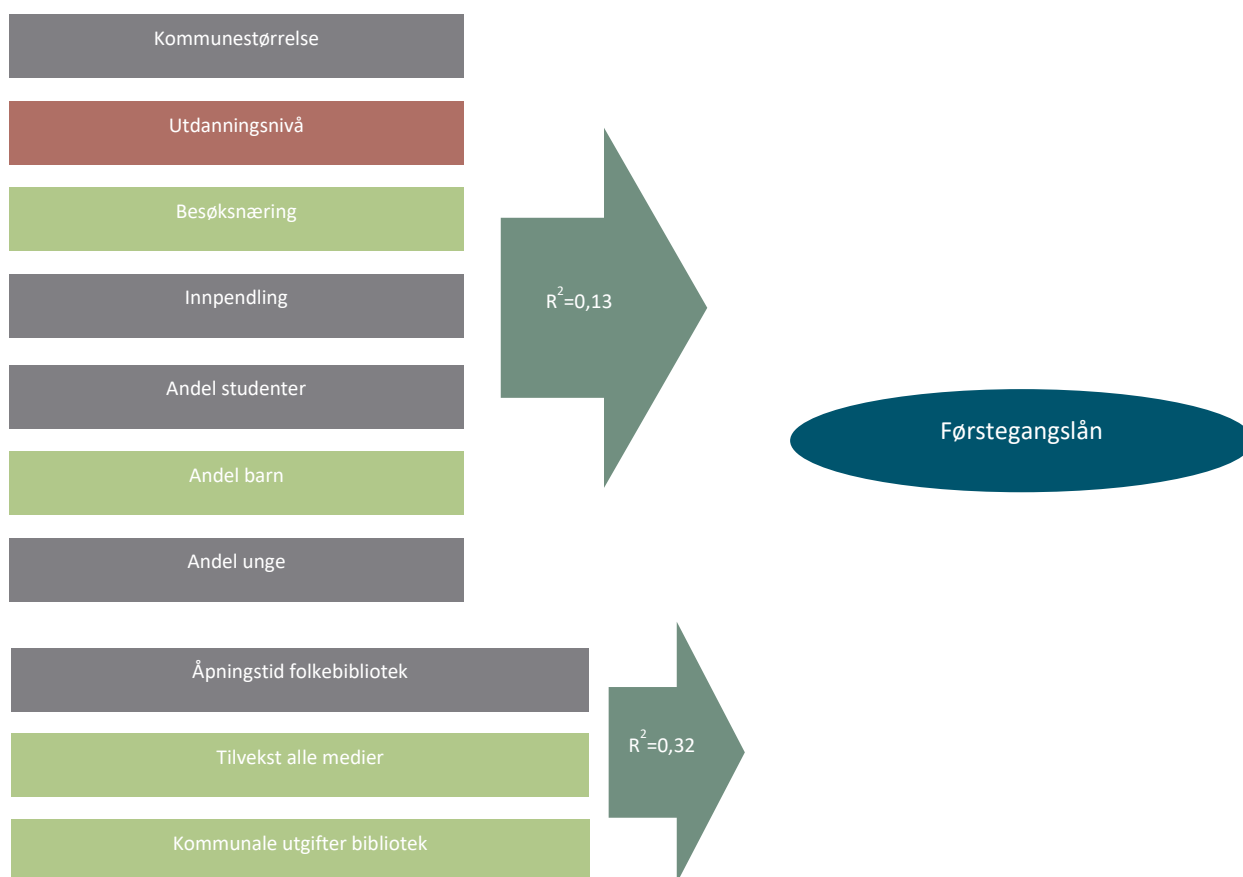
Kommunestørrelse

Utdanningsnivå

Besøksnæring

Innpendling

Andel studenter

Andel barn

Andel unge

$R^2$=0,13

Førstegangslån

Åpningstid folkebibliotek

Tilvekst alle medier

Kommunale utgifter bibliotek

$R^2$=0,32